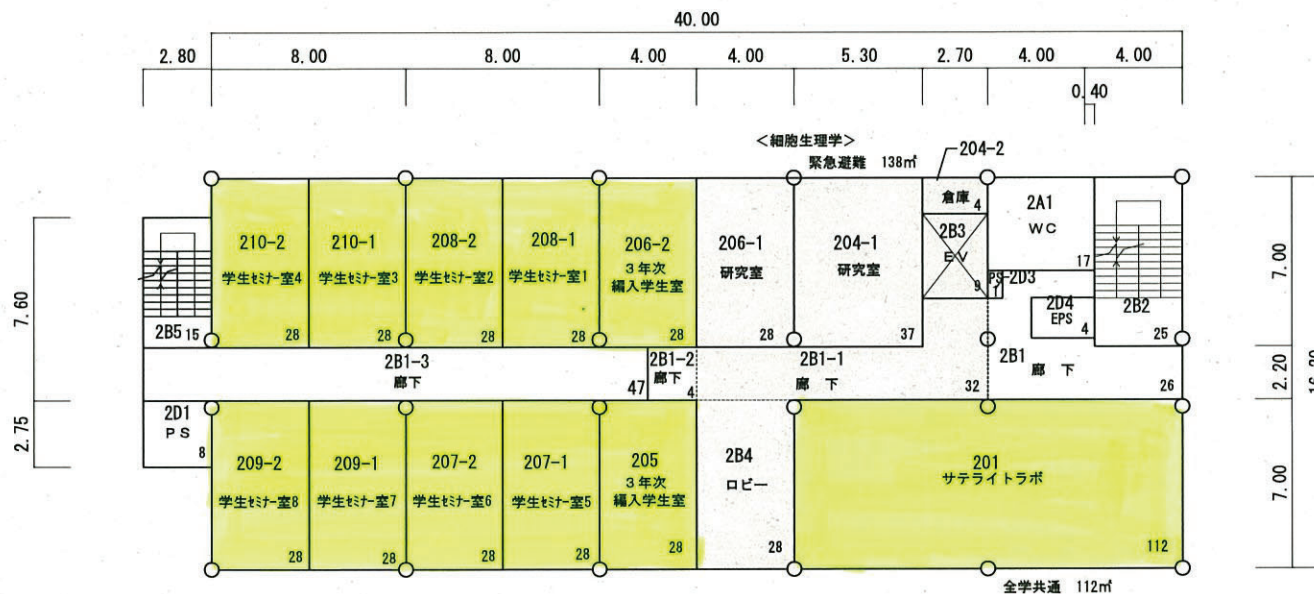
40.00

2.80 8.00 8.00 4.00 4.00 5.30 2.70 4.00 4.00

0.40

<細胞生理学>
緊急避難 138㎡

204-2

7.60

2.75

210-2
学生ｾﾐﾅｰ室4
28

210-1
学生ｾﾐﾅｰ室3
28

208-2
学生ｾﾐﾅｰ室2
28

208-1
学生ｾﾐﾅｰ室1
28

206-2
3年次
編入学生室
28

206-1
研究室
28

204-1
研究室
37

倉庫 4

2B3
EV
9

2A1
WC

17

PS-2D3

2D4
EPS
4

2B2
25

2B5 15

2B1-3
廊下
47

2B1-2
廊下
4

2B1-1
廊 下
32

2B1
廊 下
26

2D1
PS
8

209-2
学生ｾﾐﾅｰ室8
28

209-1
学生ｾﾐﾅｰ室7
28

207-2
学生ｾﾐﾅｰ室6
28

207-1
学生ｾﾐﾅｰ室5
28

205
3年次
編入学生室
28

2B4
ロビー
28

201
サテライトラボ
112

全学共通 112㎡

7.00

2.20

16.20

7.00